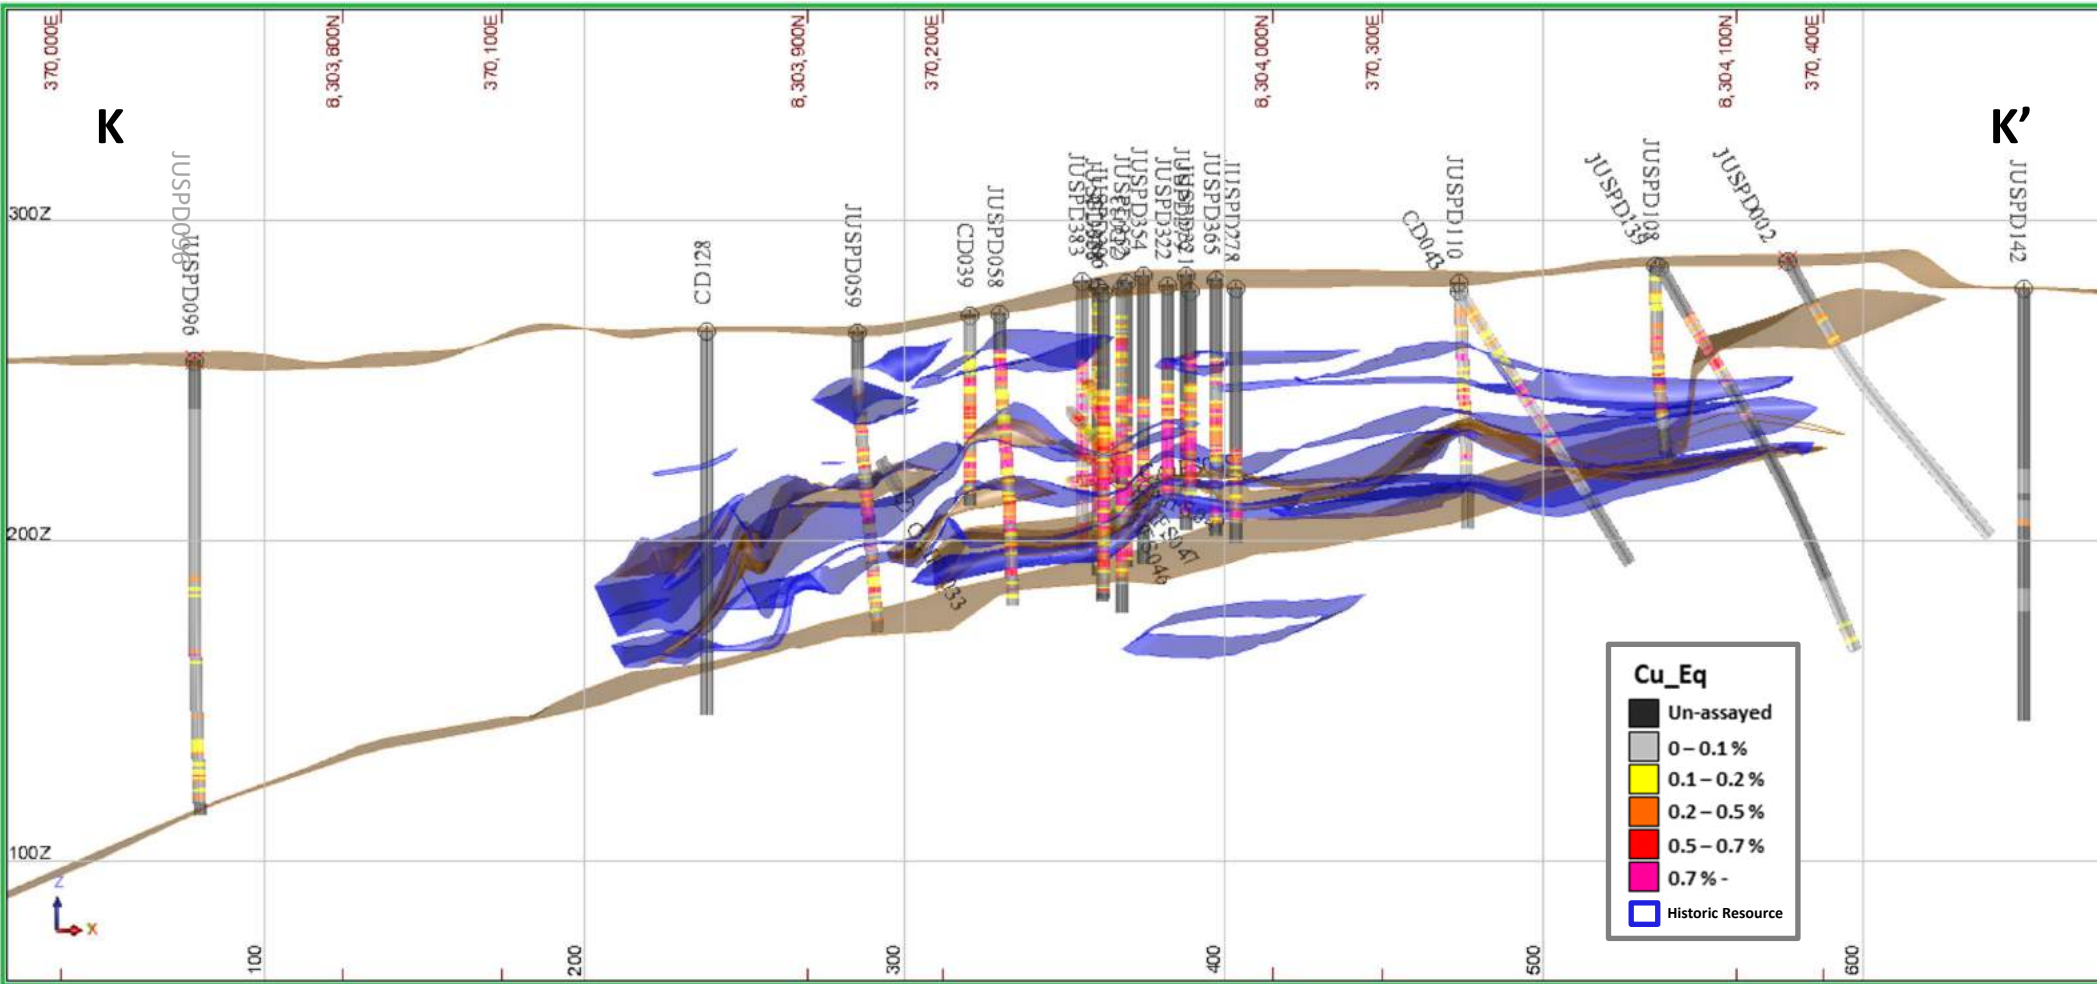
370,000E
8,303,800N
370,100E
8,303,900N
370,200E
8,304,000N
370,300E
8,304,100N
370,400E

K
K'

300Z
200Z
100Z

JUSPD096
JUSPD096
CD128
JUSPD059
CD039
JUSPD058
JUSPD383
JUSPD354
JUSPD322
JUSPD365
JUSPD278
CD043
JUSPD110
JUSPD139
JUSPD108
JUSPD002
JUSPD142

Cu_Eq
Un-assayed
0 – 0.1 %
0.1 – 0.2 %
0.2 – 0.5 %
0.5 – 0.7 %
0.7 % -
Historic Resource

100
200
300
400
500
600